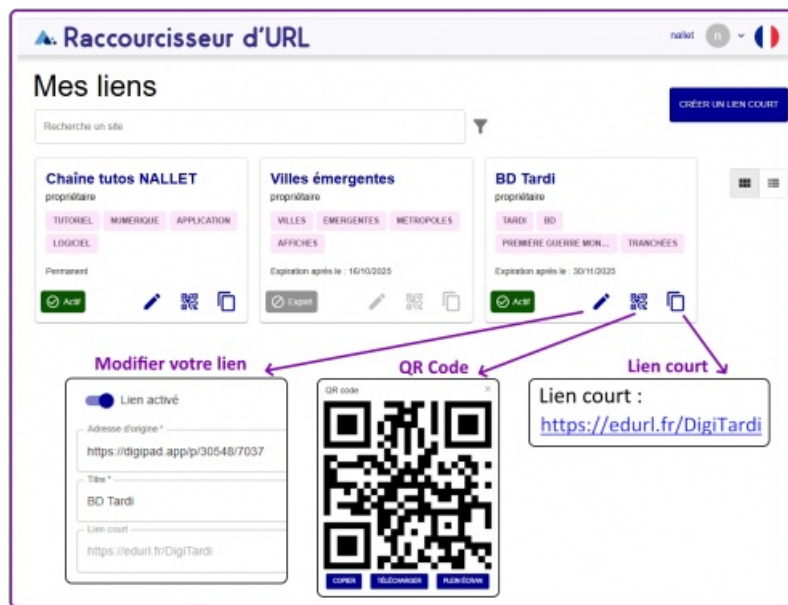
Raccourcisseur d'URL

nallet n

Mes liens

CRÉER UN LIEN COURT

Recherche un site

Chaîne tutos NALLET
propriétaire
TUTORIEL NUMERIQUE APPLICATION LOGICIEL
Permanent
Actif

Villes émergentes
propriétaire
VILLES EMERGENTES METROPOLES AFFICHES
Expiration après le : 16/10/2025
Expiré

BD Tardi
propriétaire
TARDI BD PREMIERE GUERRE MON... TRANCHEES
Expiration après le : 30/11/2025
Actif

Modifier votre lien

QR Code

Lien court

Lien activé
Adresse d'origine *
https://digipad.app/p/30548/7037
Titre *
BD Tardi
Lien court
https://edurl.fr/DigiTardi

QR code
COPIER TÉLÉCHARGER PLEIN ÉCRAN

Lien court :
https://edurl.fr/DigiTardi